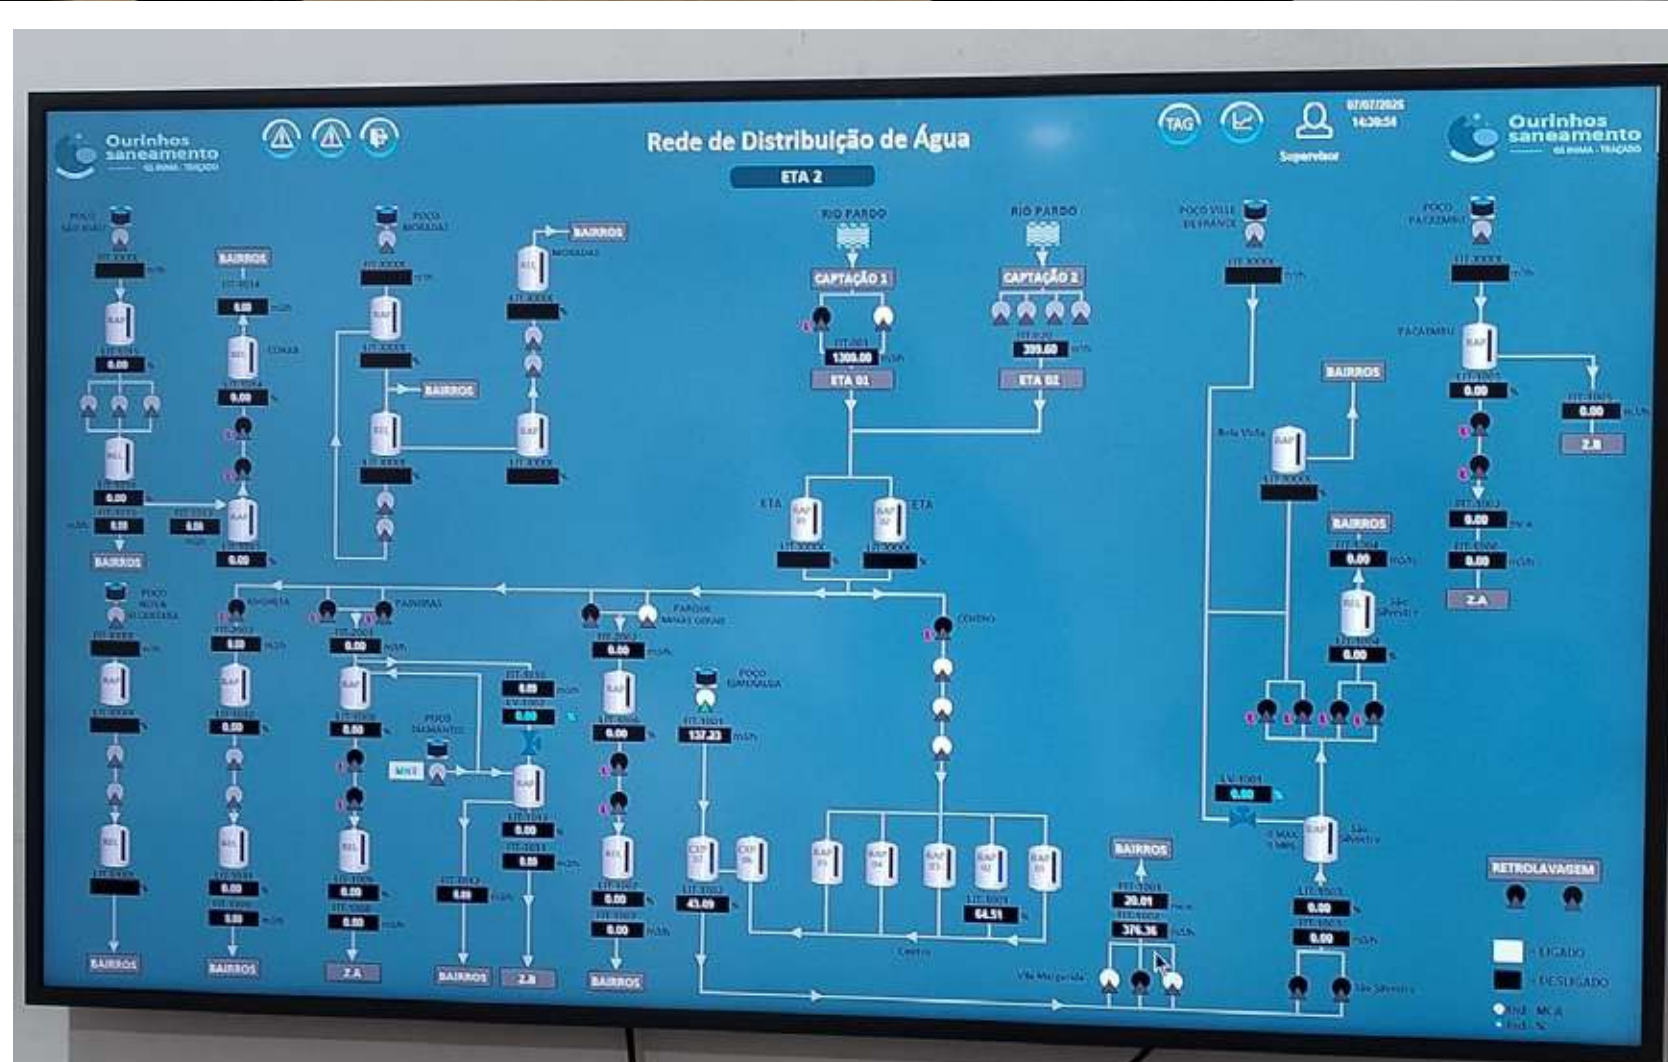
Ourinhos saneamento

Rede de Distribuição de Água

ETA 2

TAG

Supervisor

07/07/2025 14:30:54

Ourinhos saneamento

RIO PARDO

RIO PARDO

CAPTAÇÃO 1

CAPTAÇÃO 2

1300.00

335.60

ETA 01

ETA 02

ETA

ETA

BAIRROS

BAIRROS

BAIRROS

BAIRROS

BAIRROS

BAIRROS

0.00

0.00

0.00

0.00

0.00

0.00

0.00

0.00

0.00

0.00

0.00

0.00

0.00

0.00

0.00

0.00

0.00

0.00

0.00

0.00

0.00

137.23

43.09

64.51

20.01

376.36

0.00

0.00

0.00

0.00

0.00

0.00

0.00

2.B

2.A

2.A

2.B

BAIRROS

BAIRROS

BAIRROS

BAIRROS

BAIRROS

BAIRROS

BAIRROS

BAIRROS

RETROLAVAGEM

LIGADO

DESLIGADO